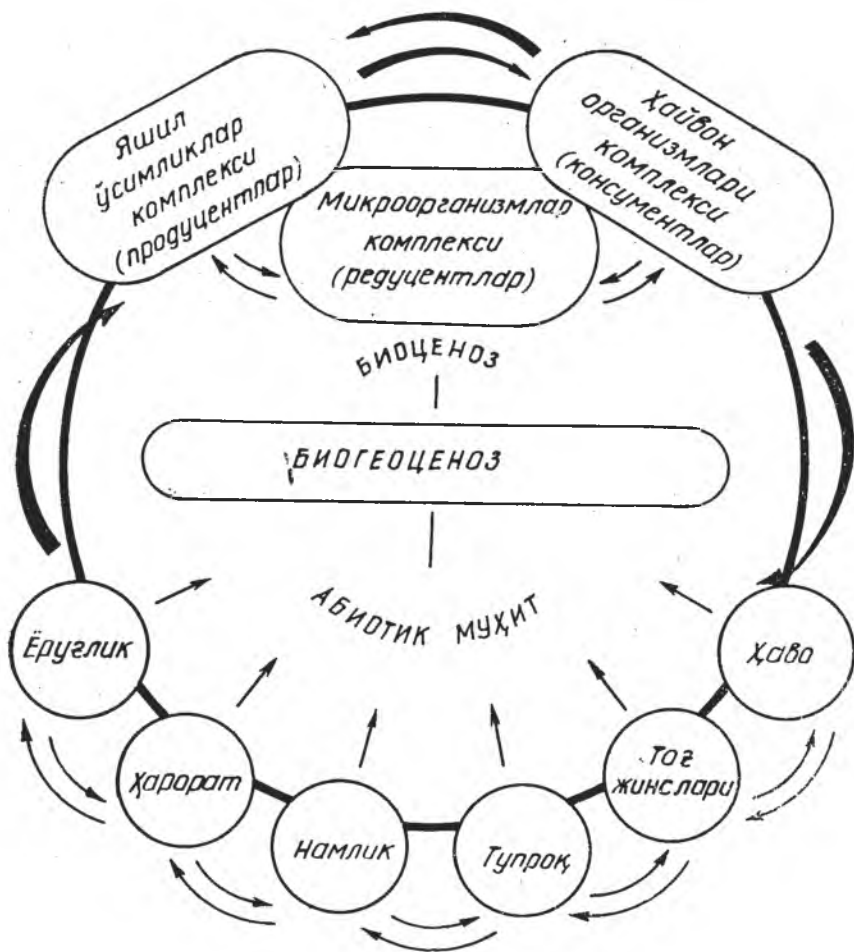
Яшил ўсимликлар комплекси (продуцентлар)

Ҳайвон организмлари комплекси (консументлар)

Микроорганизмлар комплекси (редуцентлар)

БИОЦЕНОЗ

БИОГЕОЦЕНОЗ

АБИОТИК МУҲИТ

Ёруғлик

Ҳаво

Ҳарорат

Тоғ жинслари

Намлик

Тупроқ